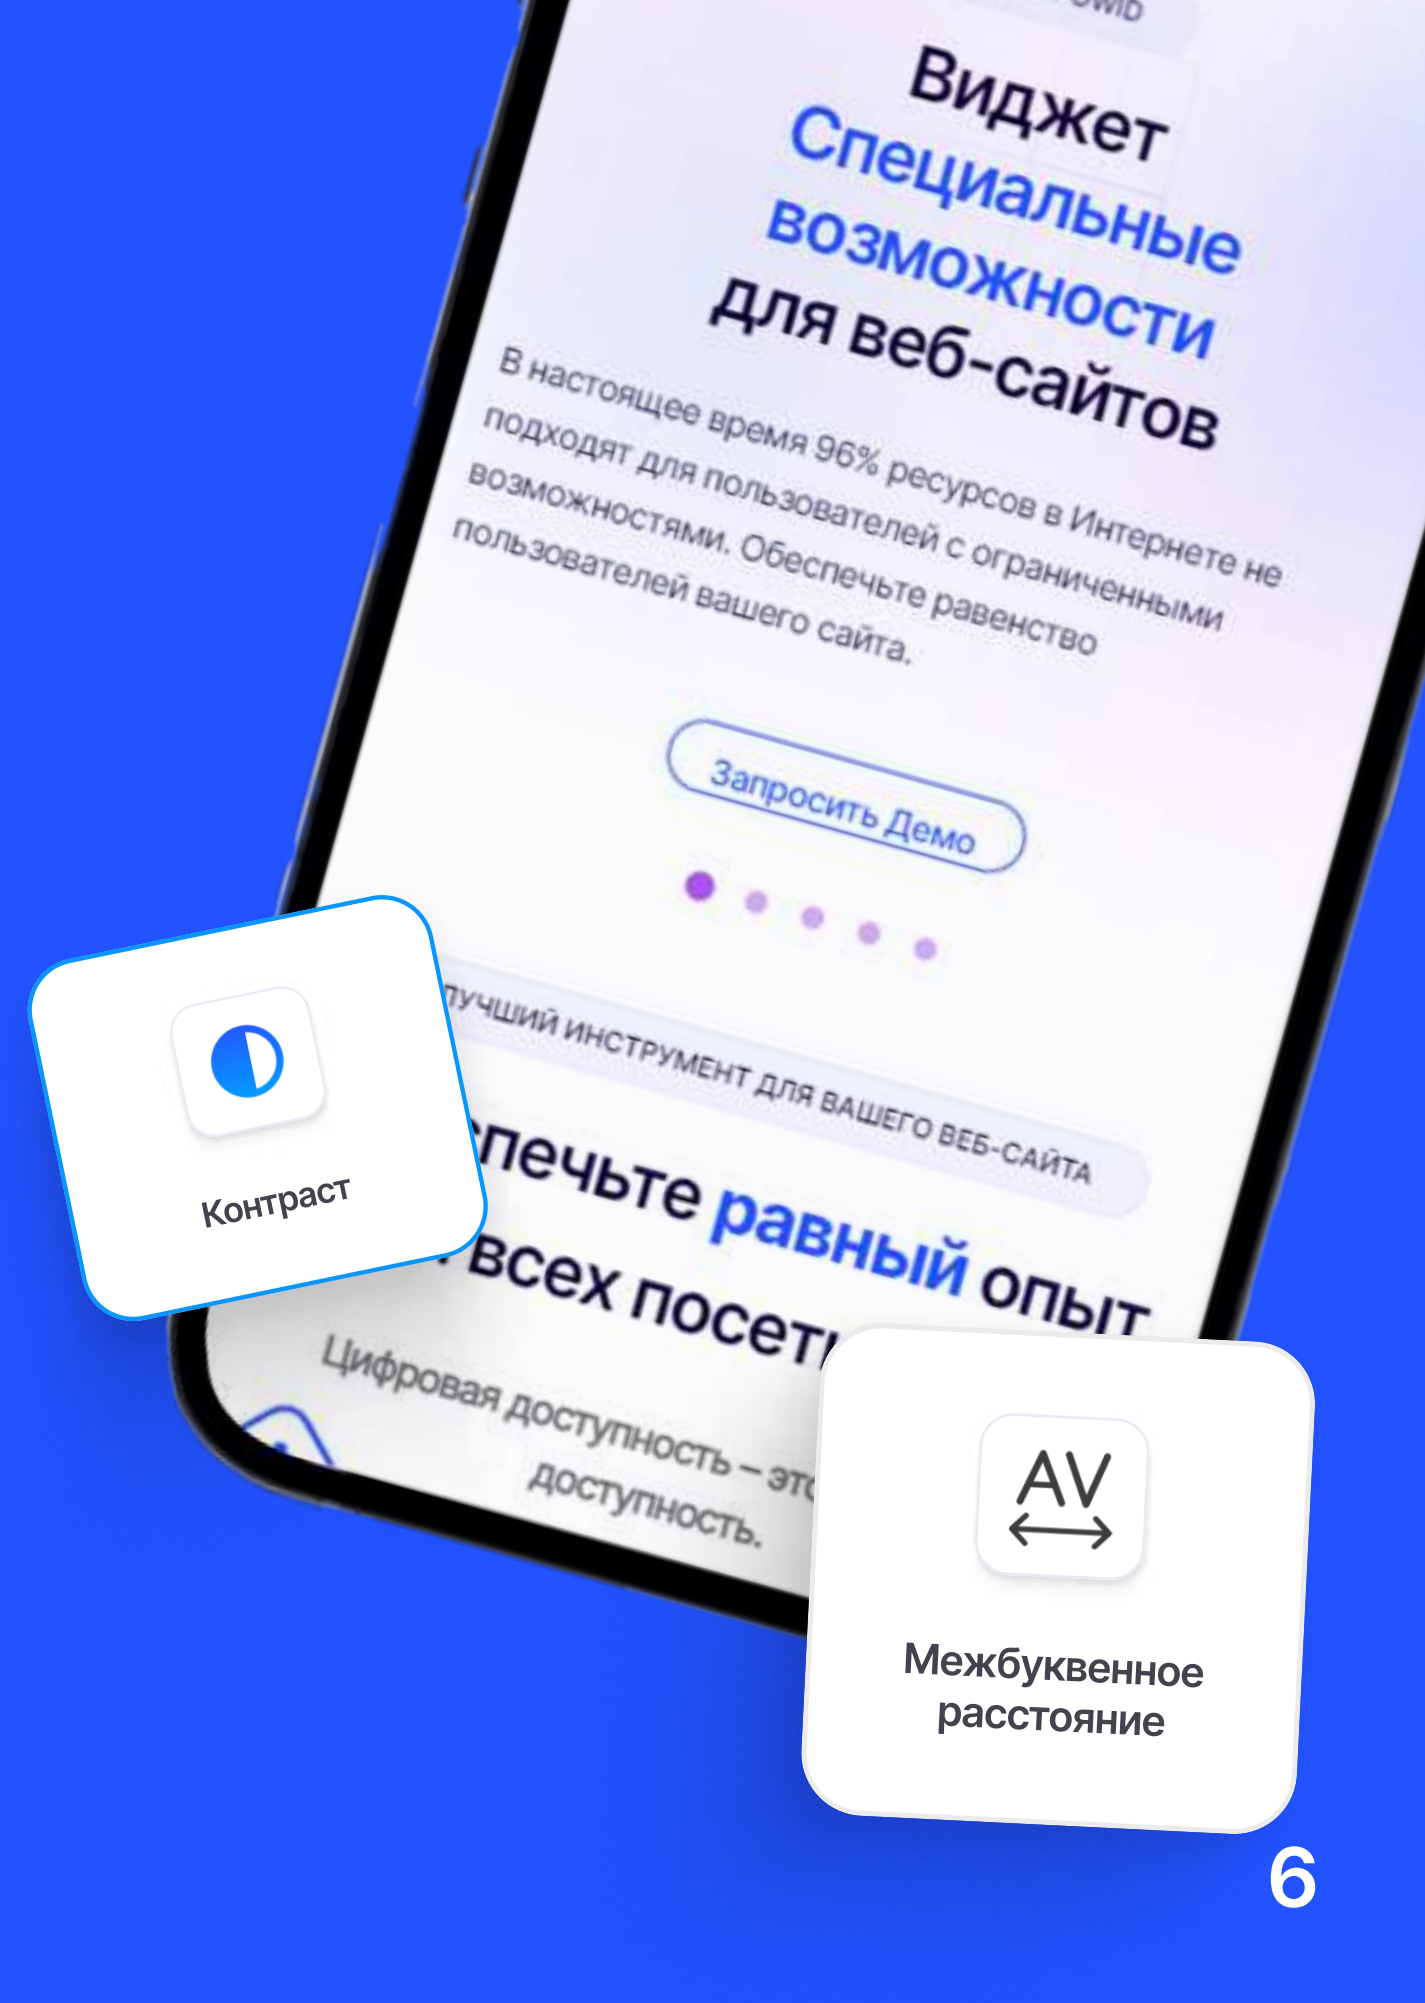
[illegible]

Виджет Специальные возможности для веб-сайтов

В настоящее время 96% ресурсов в Интернете не подходят для пользователей с ограниченными возможностями. Обеспечьте равенство пользователей вашего сайта.

Запросить Демо

лучший инструмент для вашего веб-сайта

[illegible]печьте равный опыт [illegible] всех посет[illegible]

Цифровая доступность – это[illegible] доступность.

Контраст

AV

Межбуквенное расстояние

6